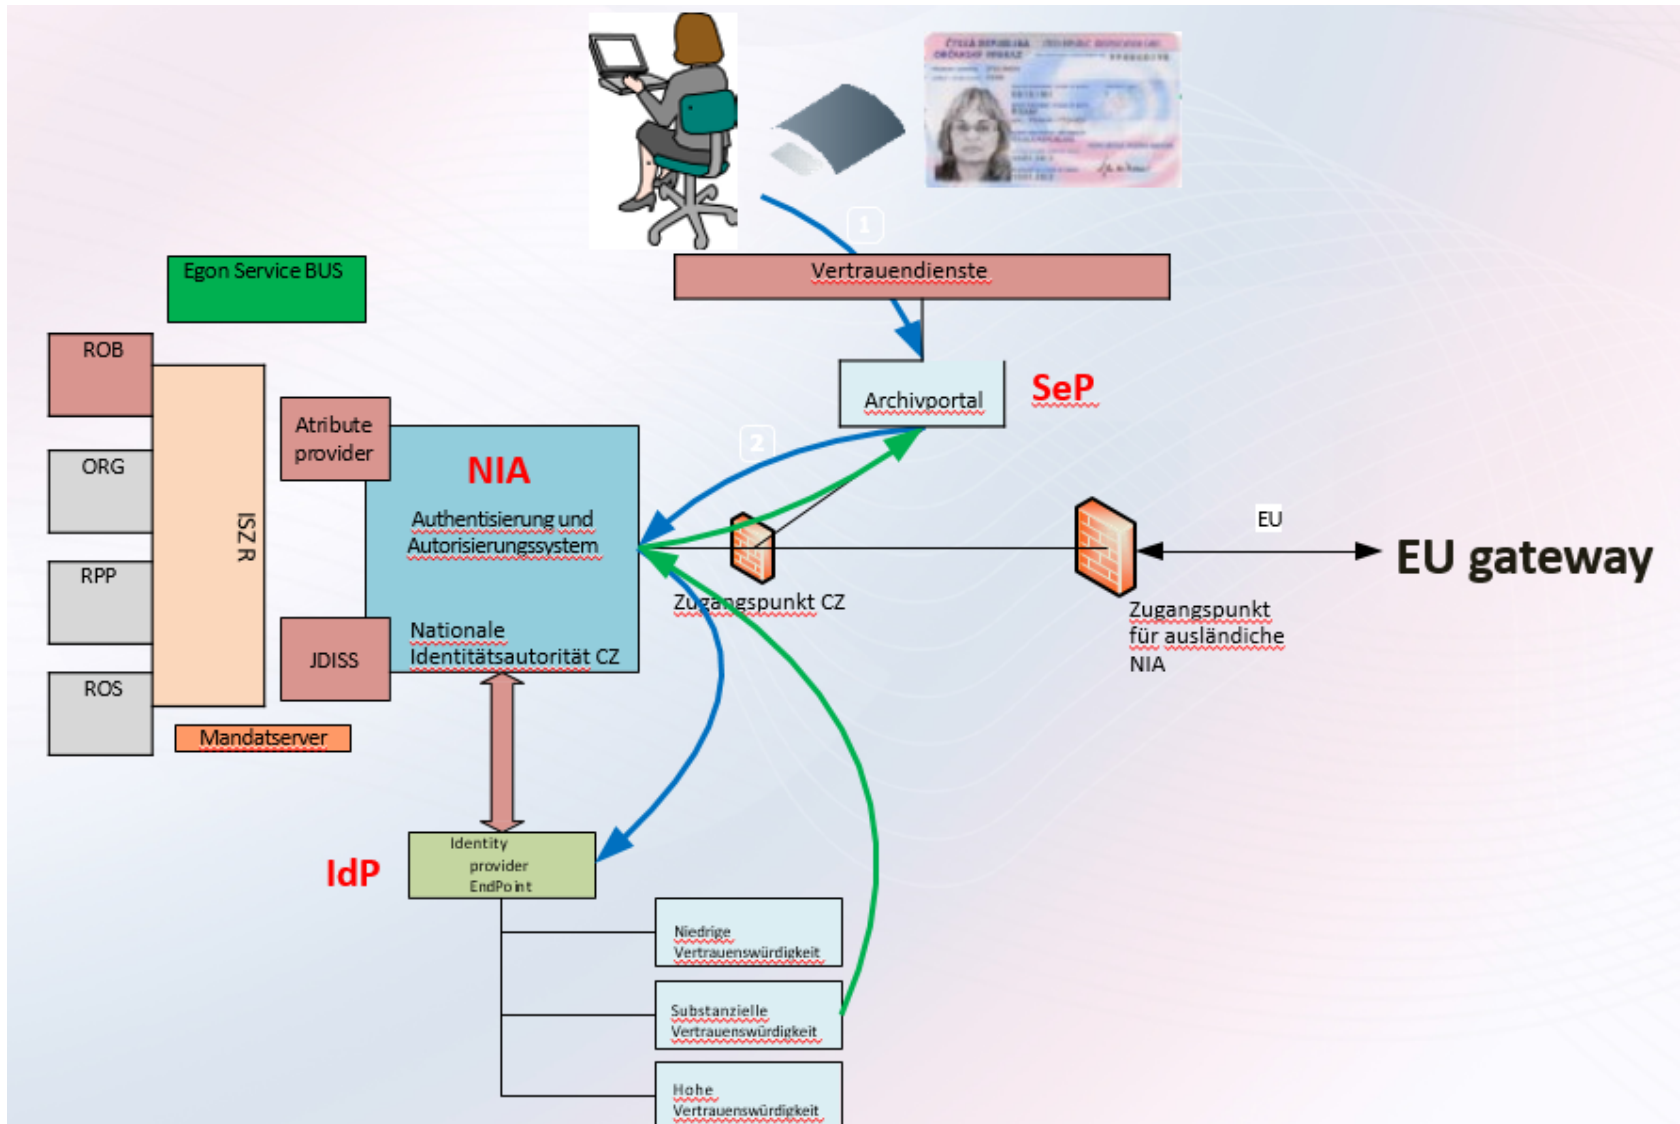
1

Vertrauendienste

Egon Service BUS

ROB

ORG

RPP

ROS

ISZR

Mandatserver

Atribute provider

JDISS

NIA

Authentisierung und Autorisierungssystem

Nationale Identitätsautorität CZ

Archivportal

SeP

2

Zugangspunkt CZ

EU

EU gateway

Zugangspunkt für ausländiche NIA

IdP

Identity provider EndPoint

Niedrige Vertrauenswürdigkeit

Substanzielle Vertrauenswürdigkeit

Hohe Vertrauenswürdigkeit